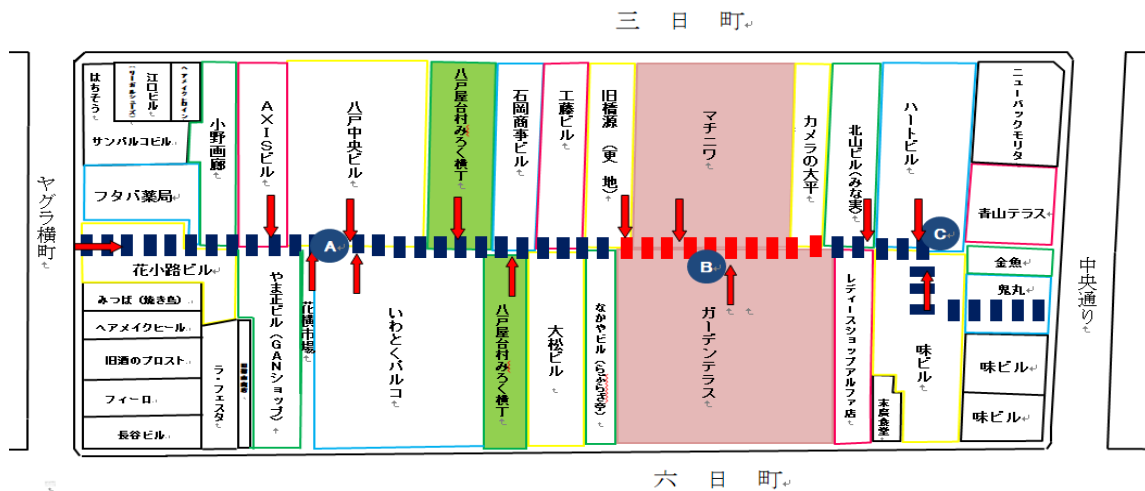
三 日 町

ヤグラ横町

中央通り

六 日 町

はちそう

江口ビル

(サーキュレーティブ)

ヘアメイクレイン

サンパルコビル

フタバ薬局

小野画廊

A×ISビル

八戸中央ビル

八戸屋台村みろく横丁

石岡商事ビル

工藤ビル

旧橋源(更地)

マチニワ

カメラの大平

北山ビル(みな実)

ハートビル

ニューパックモリタ

青山テラス

花小路ビル

みつば(焼き鳥)

ヘアメイクヒール

旧酒のプロスト

フィーロ

長谷ビル

ラ・フェスタ

やま正ビル(GANショップ)

花園市場

いわとくパルコ

八戸屋台村みろく横丁

大松ビル

なかやビル(らふらき亭)

ガーデンテラス

レディースショップアルファ店

末廣食堂

味ビル

金魚

鬼丸

味ビル

味ビル

A

B

C